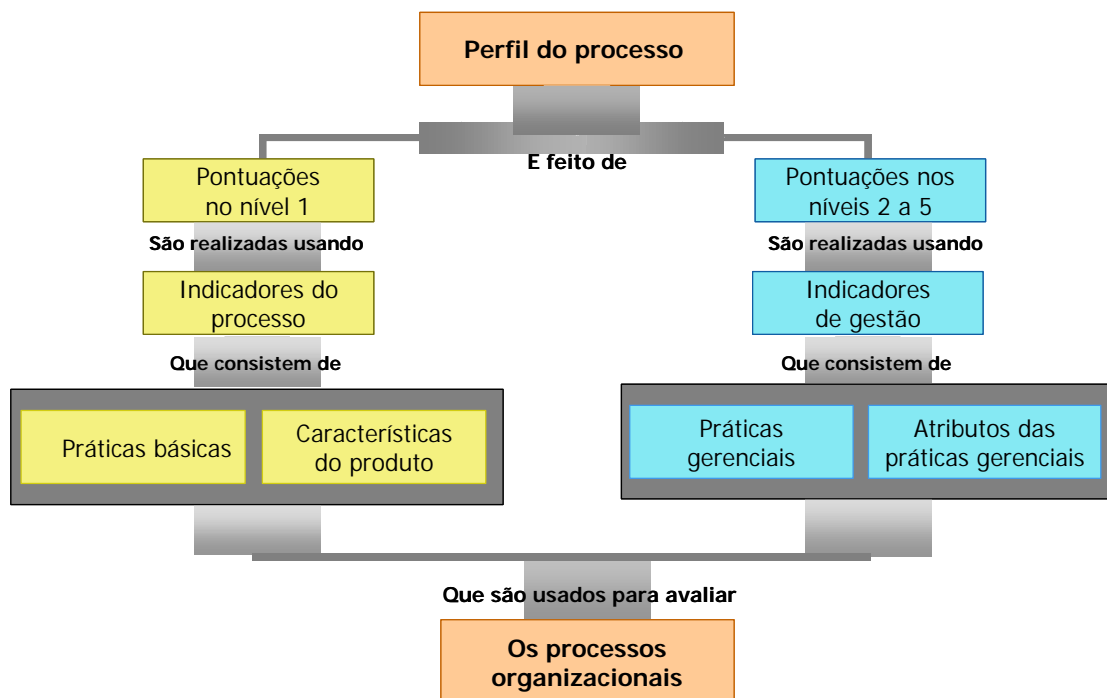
Perfil do processo

E feito de

Pontuações no nível 1

São realizadas usando

Indicadores do processo

Que consistem de

Práticas básicas

Características do produto

Pontuações nos níveis 2 a 5

São realizadas usando

Indicadores de gestão

Que consistem de

Práticas gerenciais

Atributos das práticas gerenciais

Que são usados para avaliar

Os processos organizacionais